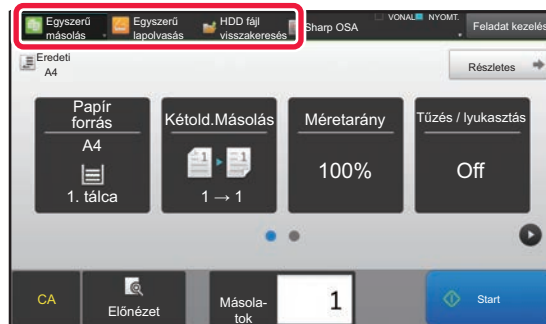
Egyszerű másolás
Egyszerű lapolvasás
HDD fájl visszakeresés
Sharp OSA
VONAL NYOMT.
Feladat kezelés

Eredeti
A4
Részletes

Papír forrás
A4
1. tálca

Kétold.Másolás
1 → 1

Méretarány
100%

Tűzés / lyukasztás
Off

CA
Előnézet
Másolatok
1
Start